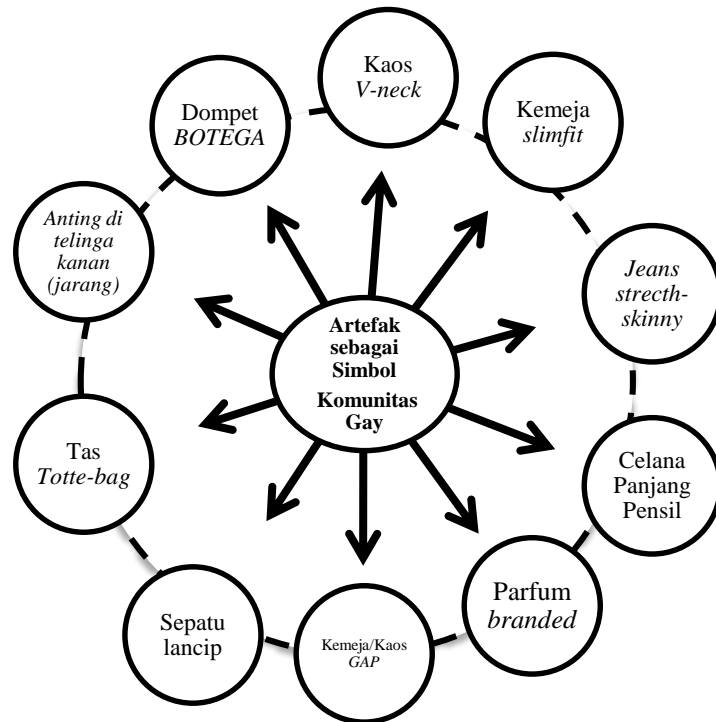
Artefak sebagai Simbol Komunitas Gay

Kaos *V-neck*

Kemeja *slimfit*

*Jeans strecth-skinny*

Celana Panjang Pensil

Parfum *branded*

Kemeja/Kaos *GAP*

Sepatu lancip

Tas *Totte-bag*

*Anting di telinga kanan (jarang)*

Dompet *BOTEGA*